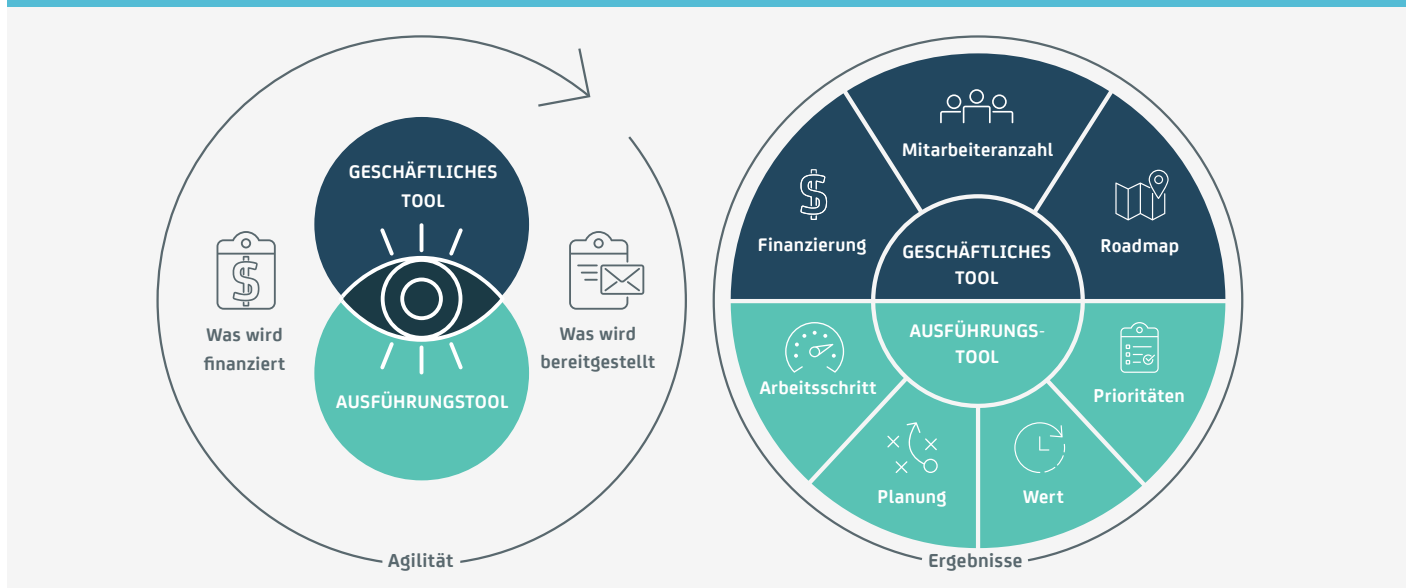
GESCHÄFTLICHES TOOL

Was wird finanziert

Was wird bereitgestellt

AUSFÜHRUNGSTOOL

Agilität

Mitarbeiteranzahl

Finanzierung

GESCHÄFTLICHES TOOL

Roadmap

AUSFÜHRUNGS-TOOL

Arbeitsschritt

Prioritäten

Planung

Wert

Ergebnisse